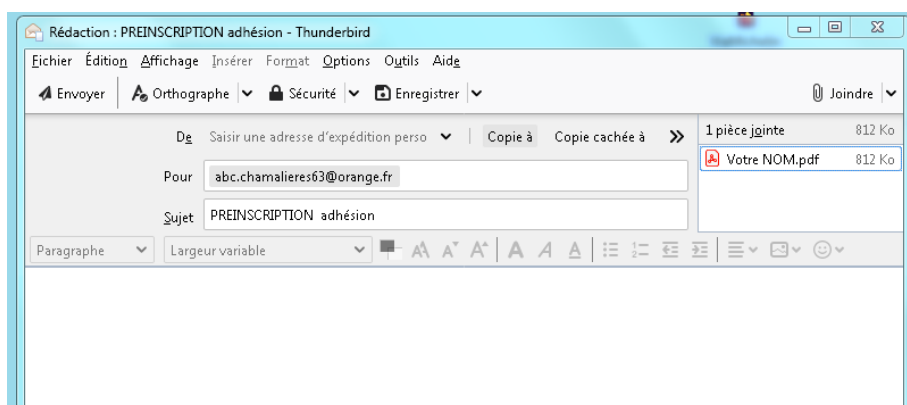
Rédaction : PREINSCRIPTION adhésion - Thunderbird

Fichier Édition Affichage Insérer Format Options Outils Aide

Envoyer Orthographe Sécurité Enregistrer Joindre

De Saisir une adresse d'expédition perso Copie à Copie cachée à »

1 pièce jointe 812 Ko

Votre NOM.pdf 812 Ko

Pour abc.chamalieres63@orange.fr

Sujet PREINSCRIPTION adhésion

Paragraphe Largeur variable